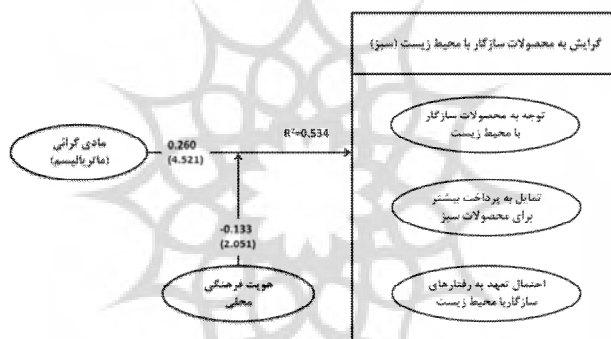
گرایش به محصولات سازگار با محیط زیست (سبز)

مادی گرائی (ماتریالیسم)

0.260
(4.521)

$R^2$=0.534

توجه به محصولات سازگار با محیط زیست

تمایل به پرداخت بیشتر برای محصولات سبز

-0.133
(2.051)

هویت فرهنگی محلی

احتمال تعهد به رفتارهای سازگار با محیط زیست